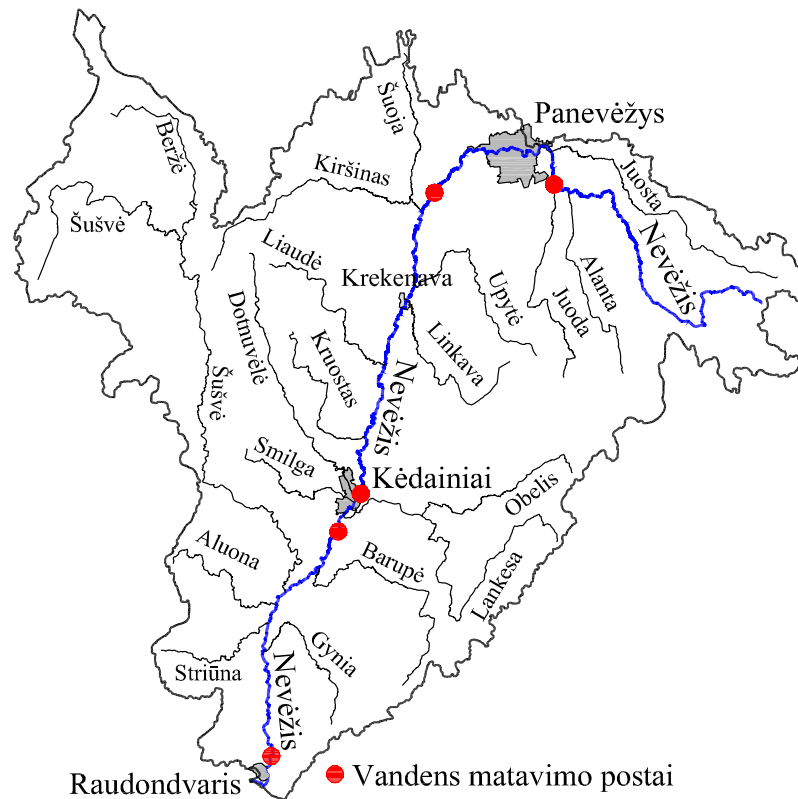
Panevėžys
Šuoja
Beržė
Kiršinas
Juosta
Šušvė
Liaudė
Krekenava
Nevėžis
Upytė
Alanta
Juoda
Dotnuvėlė
Kruostas
Linkava
Nevėžis
Šušvė
Smilga
Kėdainiai
Obelis
Aluona
Barupė
Lankesa
Gynia
Striūna
Nevėžis
Raudondvaris
Vandens matavimo postai